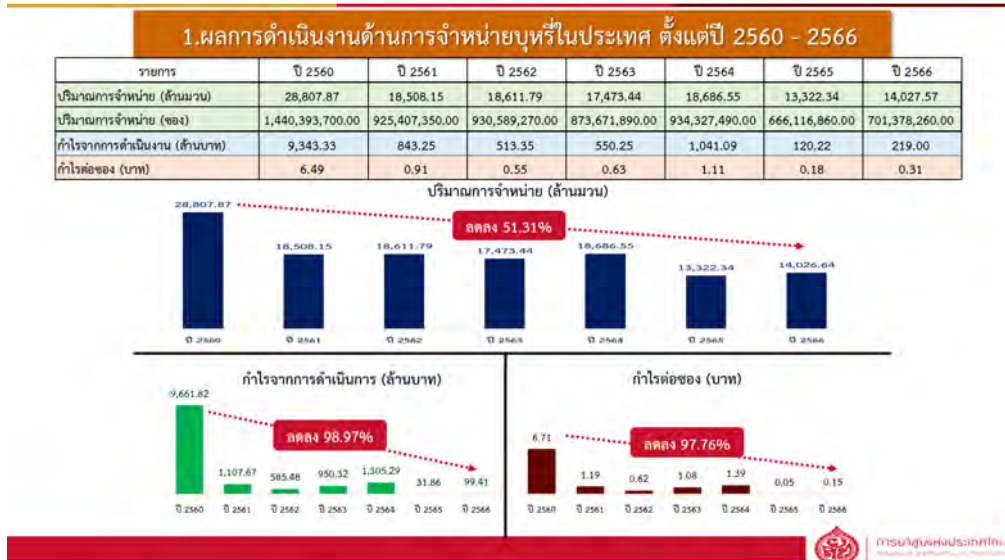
1.ผลการดำเนินงานด้านการจำหน่ายบุหรี่ในประเทศ ตั้งแต่ปี 2560 - 2566

| รายการ | ปี 2560 | ปี 2561 | ปี 2562 | ปี 2563 | ปี 2564 | ปี 2565 | ปี 2566 |
|---|---|---|---|---|---|---|---|
| ปริมาณการจำหน่าย (ล้านมวน) | 28,807.87 | 18,508.15 | 18,611.79 | 17,473.44 | 18,686.55 | 13,322.34 | 14,027.57 |
| ปริมาณการจำหน่าย (ซอง) | 1,440,393,700.00 | 925,407,350.00 | 930,589,270.00 | 873,671,890.00 | 934,327,490.00 | 666,116,860.00 | 701,378,260.00 |
| กำไรจากการดำเนินงาน (ล้านบาท) | 9,343.33 | 843.25 | 513.35 | 550.25 | 1,041.09 | 120.22 | 219.00 |
| กำไรต่อซอง (บาท) | 6.49 | 0.91 | 0.55 | 0.63 | 1.11 | 0.18 | 0.31 |

ปริมาณการจำหน่าย (ล้านมวน)

28,807.87
ลดลง 51.31%
18,508.15
18,611.79
17,473.44
18,686.55
13,322.34
14,026.64
ปี 2560 ปี 2561 ปี 2562 ปี 2563 ปี 2564 ปี 2565 ปี 2566

กำไรจากการดำเนินการ (ล้านบาท)

9,661.82
ลดลง 98.97%
1,107.67 585.48 950.32 1,305.29 31.86 99.41
ปี 2560 ปี 2561 ปี 2562 ปี 2563 ปี 2564 ปี 2565 ปี 2566

กำไรต่อซอง (บาท)

6.71
ลดลง 97.76%
1.19 0.62 1.08 1.39 0.05 0.15
ปี 2560 ปี 2561 ปี 2562 ปี 2563 ปี 2564 ปี 2565 ปี 2566

การยาสูบแห่งประเทศไทย
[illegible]